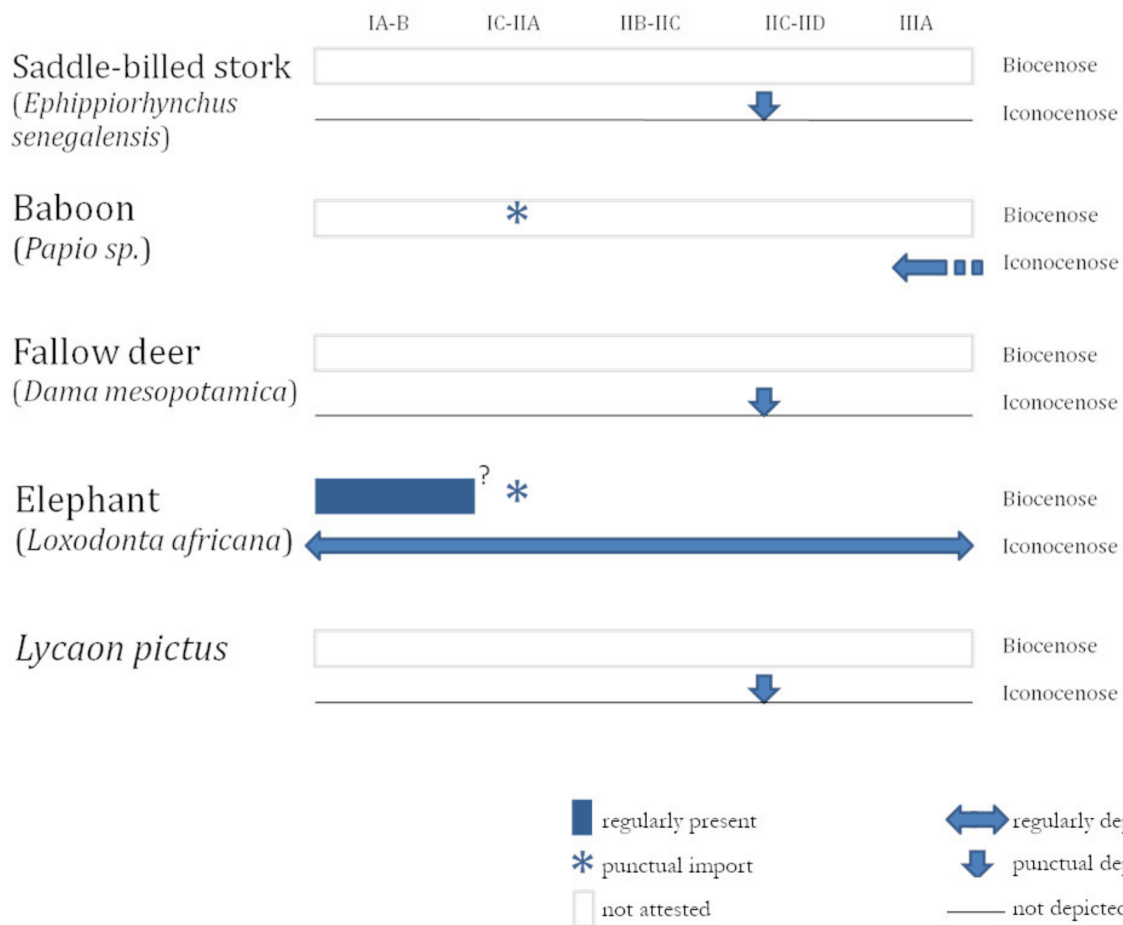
IA-B IC-IIA IIB-IIC IIC-IID IIIA

Saddle-billed stork (Ephippiorhynchus senegalensis)
Biocenose
Iconocenose

Baboon (Papio sp.)
*
Biocenose
Iconocenose

Fallow deer (Dama mesopotamica)
Biocenose
Iconocenose

Elephant (Loxodonta africana)
? *
Biocenose
Iconocenose

Lycaon pictus
Biocenose
Iconocenose

regularly present
* punctual import
not attested
regularly de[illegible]
punctual de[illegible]
not depicte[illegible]